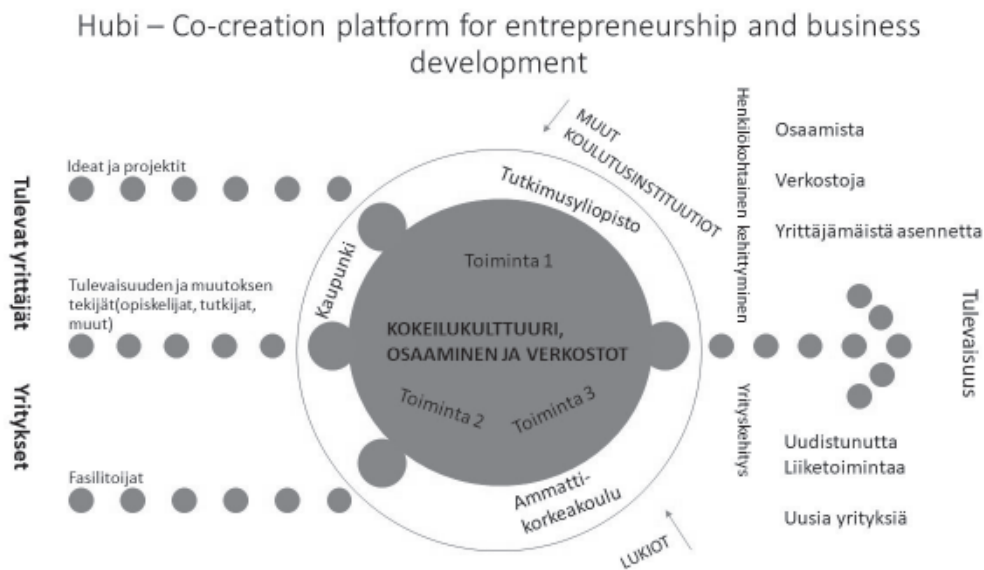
Hubi – Co-creation platform for entrepreneurship and business development

Tulevat yrittäjät

Yritykset

Ideat ja projektit

Tulevaisuuden ja muutoksen tekijät(opiskelijat, tutkijat, muut)

Fasilitoijat

MUUT KOULUTUSINSTITUUTIOT

Tutkimusyliopisto

Kaupunki

Toiminta 1

KOKEILUKULTTUURI, OSAAMINEN JA VERKOSTOT

Toiminta 2

Toiminta 3

Ammatti-korkeakoulu

LUKIOT

Henkilökohtainen kehittyminen

Yrityskehitys

Osaamista

Verkostoja

Yrittäjämäistä asennetta

Uudistunutta Liiketoimintaa

Uusia yrityksiä

Tulevaisuus